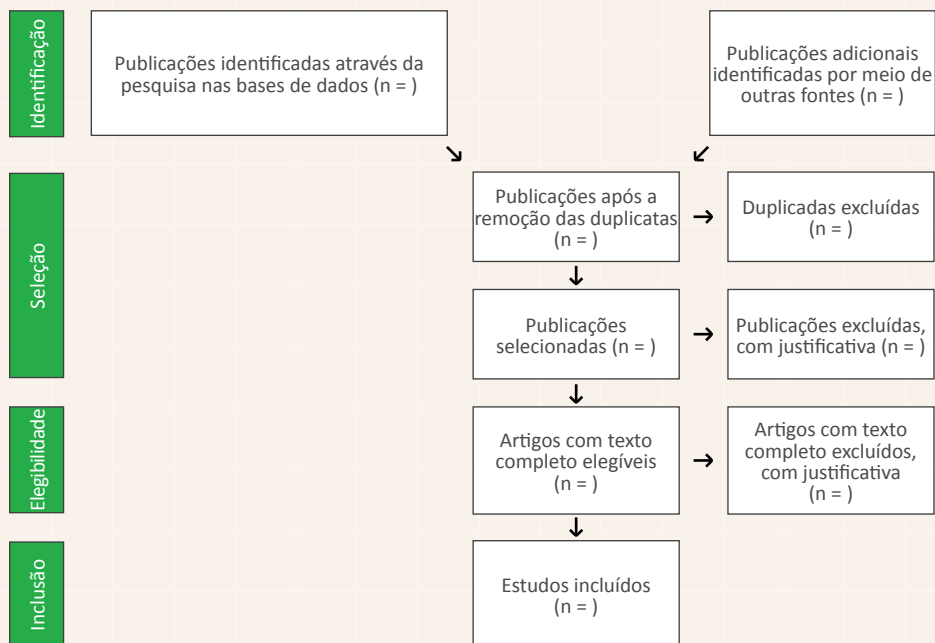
Identificação

Publicações identificadas através da pesquisa nas bases de dados (n = )

Publicações adicionais identificadas por meio de outras fontes (n = )

Seleção

Publicações após a remoção das duplicatas (n = )

Duplicadas excluídas (n = )

Publicações selecionadas (n = )

Publicações excluídas, com justificativa (n = )

Elegibilidade

Artigos com texto completo elegíveis (n = )

Artigos com texto completo excluídos, com justificativa (n = )

Inclusão

Estudos incluídos (n = )